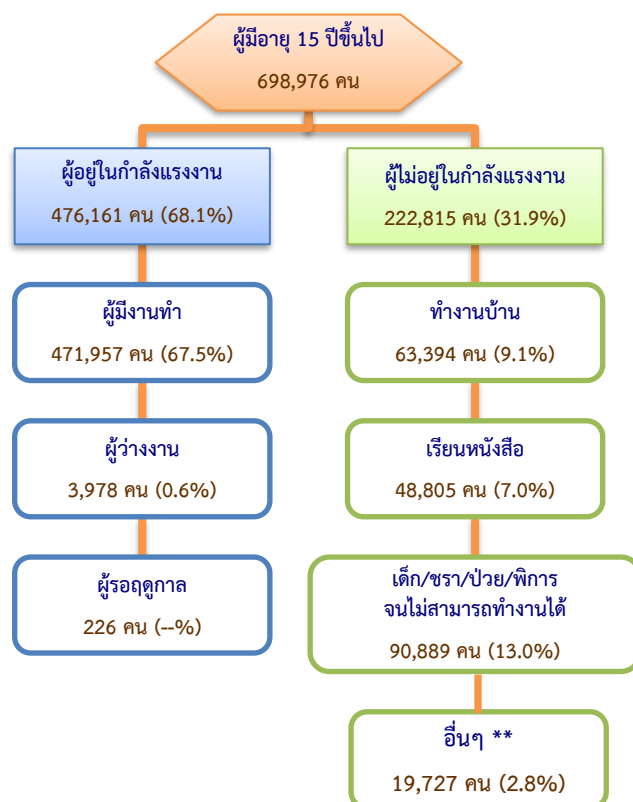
ผู้มีอายุ 15 ปีขึ้นไป
698,976 คน

ผู้อยู่ในกำลังแรงงาน
476,161 คน (68.1%)

ผู้มีงานทำ
471,957 คน (67.5%)

ผู้ว่างงาน
3,978 คน (0.6%)

ผู้รอฤดูกาล
226 คน (--%)

ผู้ไม่อยู่ในกำลังแรงงาน
222,815 คน (31.9%)

ทำงานบ้าน
63,394 คน (9.1%)

เรียนหนังสือ
48,805 คน (7.0%)

เด็ก/ชรา/ป่วย/พิการ
จนไม่สามารถทำงานได้
90,889 คน (13.0%)

อื่นๆ **
19,727 คน (2.8%)